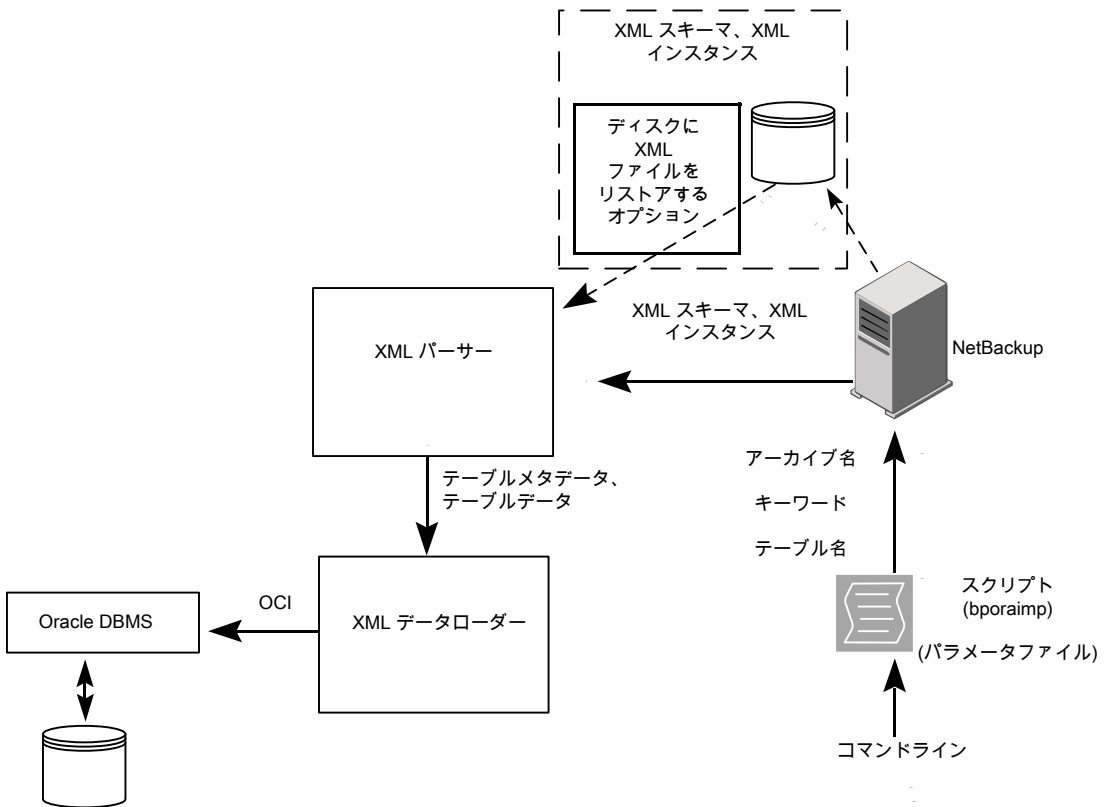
XML スキーマ、XML インスタンス

ディスクに XML ファイルをリストアするオプション

XML パーサー

XML スキーマ、XML インスタンス

NetBackup

テーブルメタデータ、テーブルデータ

アーカイブ名

キーワード

テーブル名

Oracle DBMS

OCI

XML データローダー

スクリプト (bporaimp)

(パラメータファイル)

コマンドライン